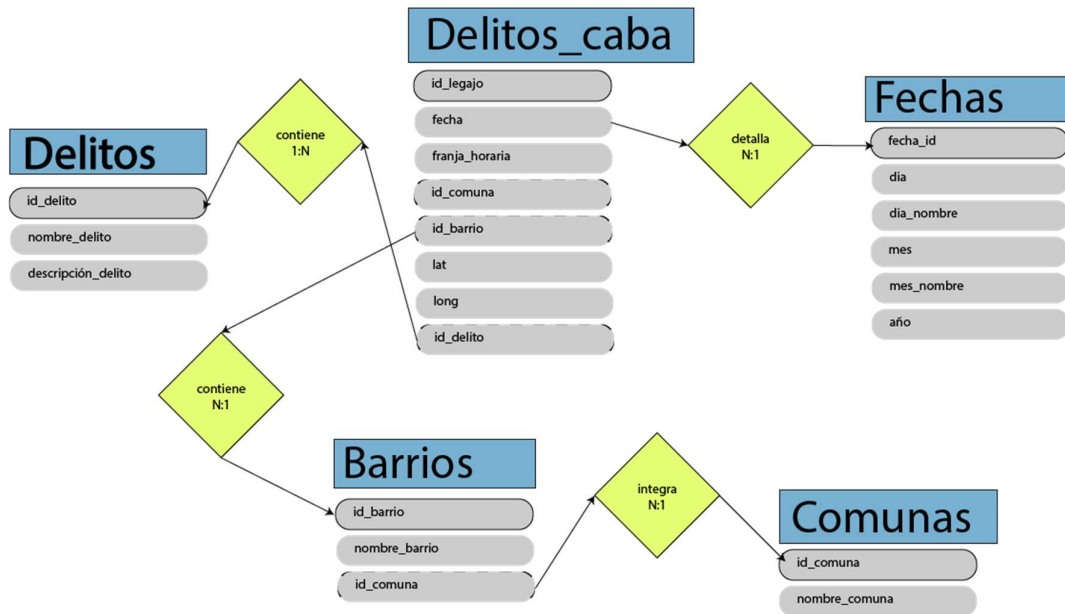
Delitos_caba

id_legajo

fecha

franja_horaria

id_comuna

id_barrio

lat

long

id_delito

Delitos

id_delito

nombre_delito

descripción_delito

contiene
1:N

detalla
N:1

Fechas

fecha_id

dia

dia_nombre

mes

mes_nombre

año

contiene
N:1

Barrios

id_barrio

nombre_barrio

id_comuna

integra
N:1

Comunas

id_comuna

nombre_comuna